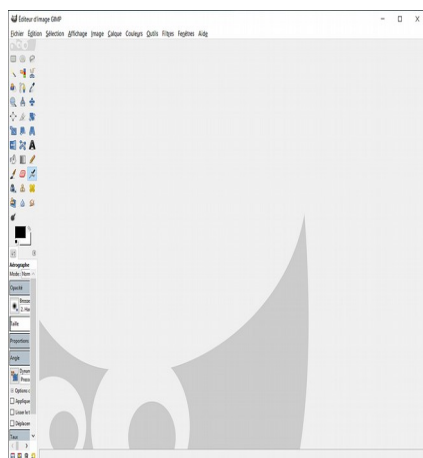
Éditeur d'image GIMP

Fichier Édition Sélection Affichage Image Calque Couleurs Outils Filtres Fenêtres Aide

Aérographe
Mode : Norm
Opacité
Brosse
2. Har
Taille
Proportions
Angle
Dynam
Press
Options d
Appliquer
Lisser le t
Déplacem
Taux